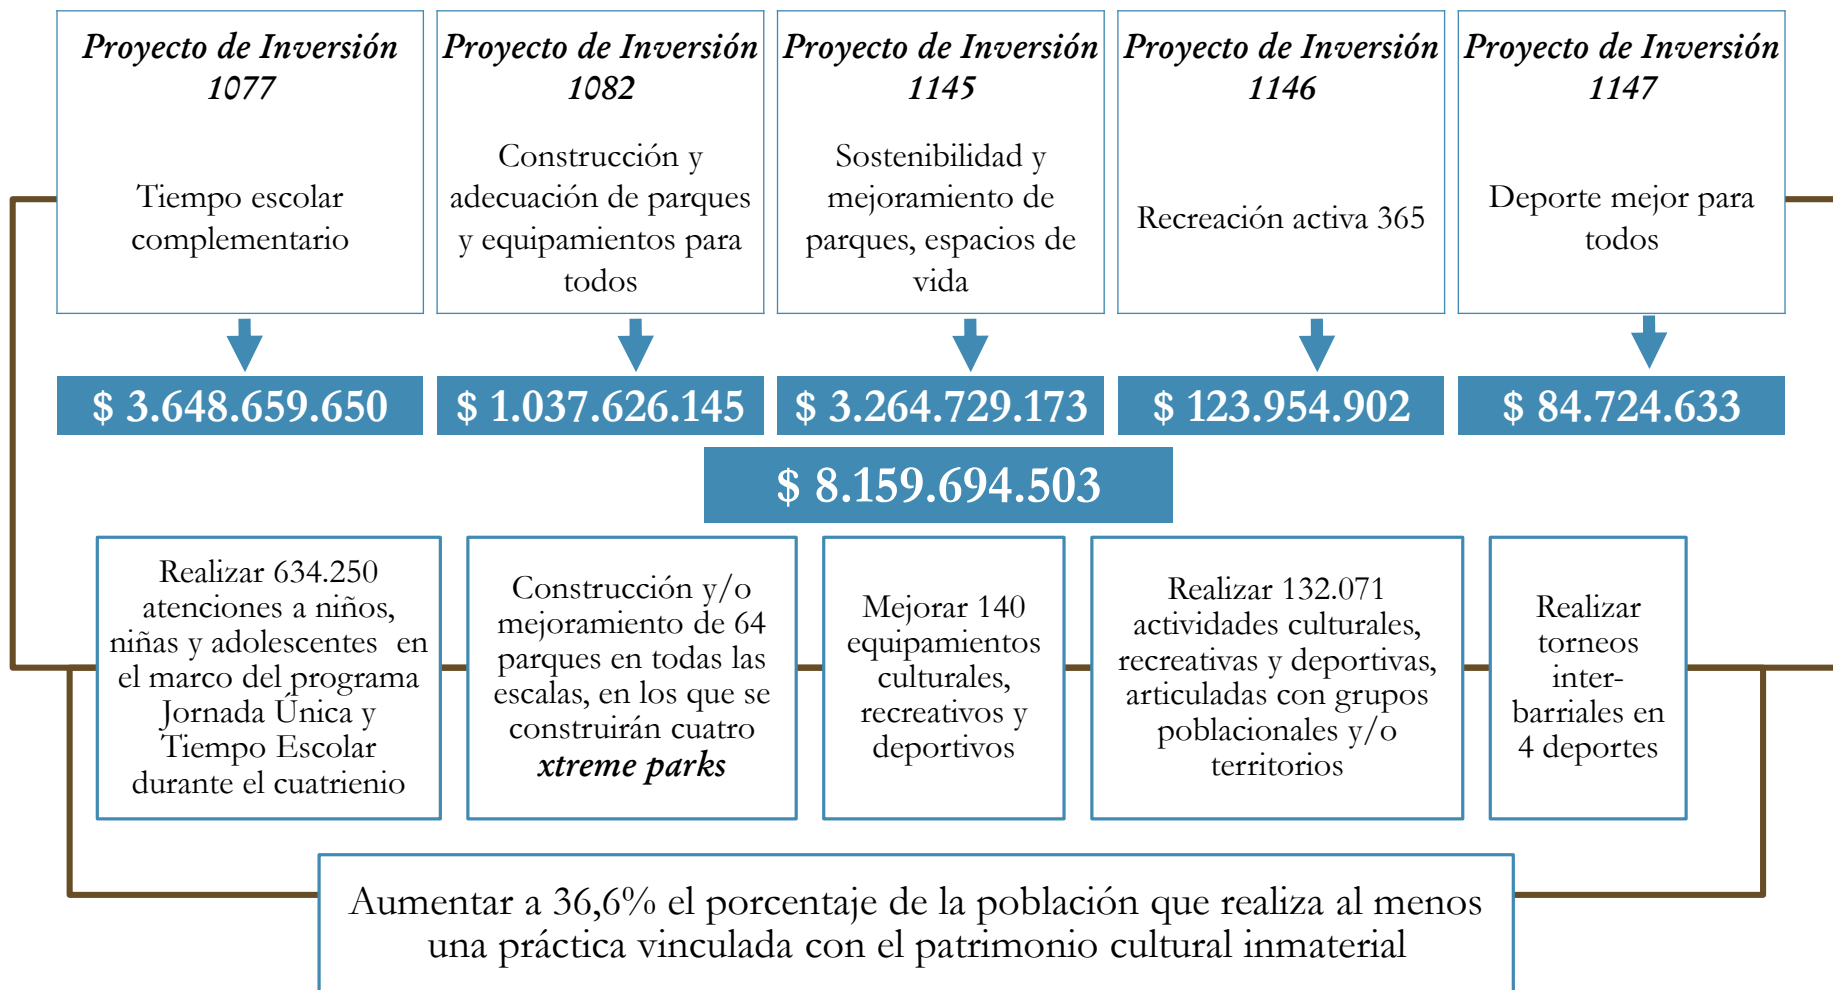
Proyecto de Inversión 1077

Tiempo escolar complementario

Proyecto de Inversión 1082

Construcción y adecuación de parques y equipamientos para todos

Proyecto de Inversión 1145

Sostenibilidad y mejoramiento de parques, espacios de vida

Proyecto de Inversión 1146

Recreación activa 365

Proyecto de Inversión 1147

Deporte mejor para todos

$ 3.648.659.650

$ 1.037.626.145

$ 3.264.729.173

$ 123.954.902

$ 84.724.633

$ 8.159.694.503

Realizar 634.250 atenciones a niños, niñas y adolescentes en el marco del programa Jornada Única y Tiempo Escolar durante el cuatrienio

Construcción y/o mejoramiento de 64 parques en todas las escalas, en los que se construirán cuatro xtreme parks

Mejorar 140 equipamientos culturales, recreativos y deportivos

Realizar 132.071 actividades culturales, recreativas y deportivas, articuladas con grupos poblacionales y/o territorios

Realizar torneos inter-barriales en 4 deportes

Aumentar a 36,6% el porcentaje de la población que realiza al menos una práctica vinculada con el patrimonio cultural inmaterial